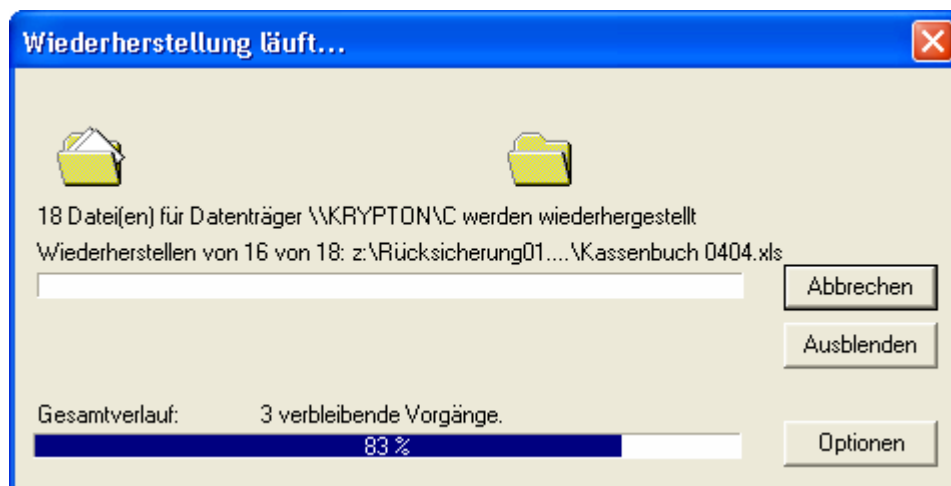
Wiederherstellung läuft...

18 Datei(en) für Datenträger \\KRYPTON\C werden wiederhergestellt

Wiederherstellen von 16 von 18: z:\Rücksicherung01....\Kassenbuch 0404.xls

Abbrechen

Ausblenden

Gesamtverlauf: 3 verbleibende Vorgänge.

83 %

Optionen